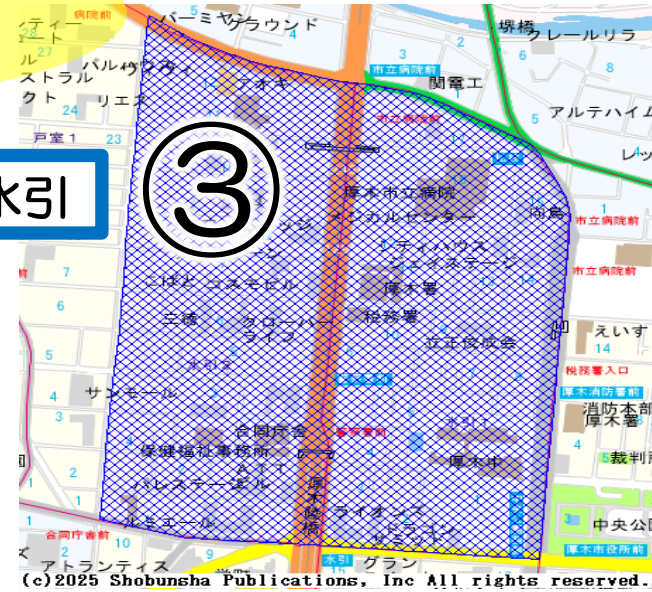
ティー
ート
病院前
28
パーミヤ
グラウンド
4
堺橋
クレールリラ
3
6
8
パル
ストラル
アオキ
関電工
クト
24
リエス
市立病院前
5
市立病院前
アルテハイム
戸室１
23
水引
③
レッ
厚木市立病院
メディカルセンター
市立病院前
市立病院前
ティハウス
ジェイステージ
7
5
厚木署
市立病院前
6
税務署
えいす
三橋
クローバー
ライフ
14
並任役成会
税務署入口
水引２
8
サンモール
厚木消防署前
消防本部
厚木署
3
合同庁舎
厚木市役所
保健福祉事務所
厚木中
4
裁判
ハレステージ
ルミエール
厚木陸橋
ライオンズ
3
中央公
合同庁舎前
アトランティス
水引
グラン
厚木市役所前
(c)2025 Shobunsha Publications, Inc All rights reserved.